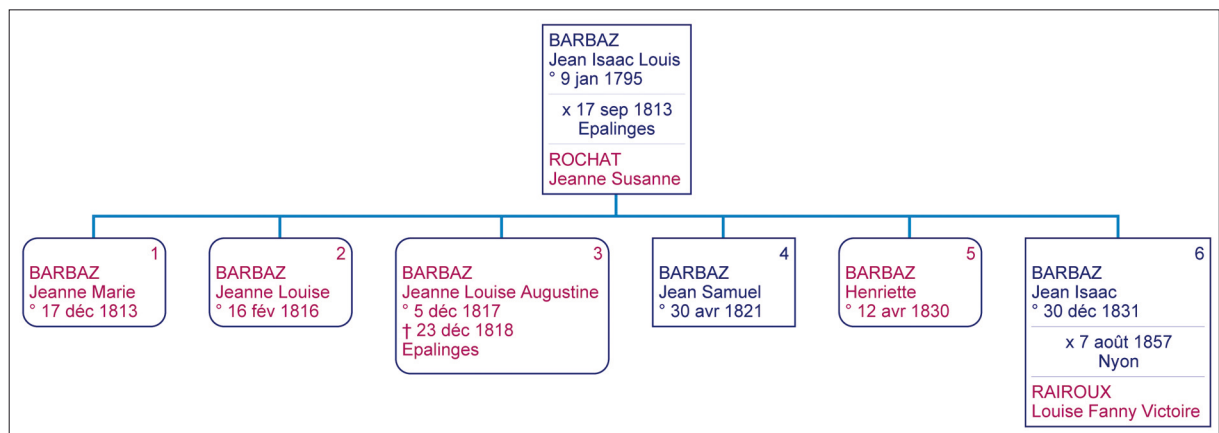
BARBAZ
Jean Isaac Louis
° 9 jan 1795

x 17 sep 1813
Epalinges

ROCHAT
Jeanne Susanne

1
BARBAZ
Jeanne Marie
° 17 déc 1813

2
BARBAZ
Jeanne Louise
° 16 fév 1816

3
BARBAZ
Jeanne Louise Augustine
° 5 déc 1817
† 23 déc 1818
Epalinges

4
BARBAZ
Jean Samuel
° 30 avr 1821

5
BARBAZ
Henriette
° 12 avr 1830

6
BARBAZ
Jean Isaac
° 30 déc 1831

x 7 août 1857
Nyon

RAIROUX
Louise Fanny Victoire